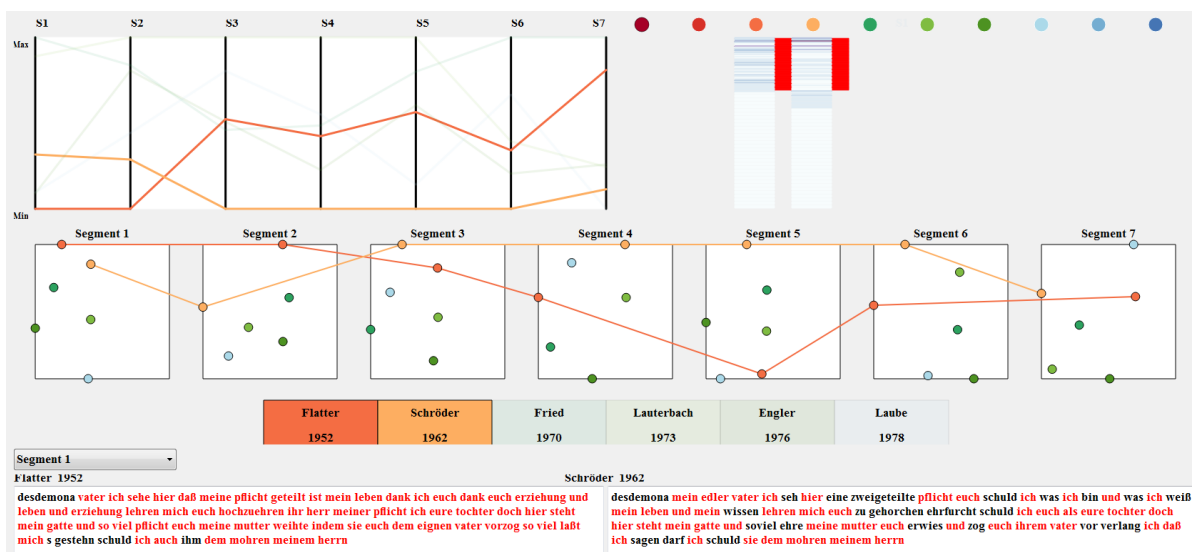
S1 S2 S3 S4 S5 S6 S7

Max

Min

Segment 1 Segment 2 Segment 3 Segment 4 Segment 5 Segment 6 Segment 7

| Flatter | Schröder | Fried | Lauterbach | Engler | Laube |
|---|---|---|---|---|---|
| 1952 | 1962 | 1970 | 1973 | 1976 | 1978 |

Segment 1

Flatter 1952

desdemona vater ich sehe hier daß meine pflicht geteilt ist mein leben dank ich euch dank euch erziehung und leben und erziehung lehren mich euch hochzuehren ihr herr meiner pflicht ich eure tochter doch hier steht mein gatte und so viel pflicht euch meine mutter weihte indem sie euch dem eignen vater vorzog so viel laßt mich s gestehn schuld ich auch ihm dem mohren meinem herrn

Schröder 1962

desdemona mein edler vater ich seh hier eine zweigeteilte pflicht euch schuld ich was ich bin und was ich weiß mein leben und mein wissen lehren mich euch zu gehorchen ehrfurcht schuld ich euch als eure tochter doch hier steht mein gatte und soviel ehre meine mutter euch erwies und zog euch ihrem vater vor verlang ich daß ich sagen darf ich schuld sie dem mohren meinem herrn